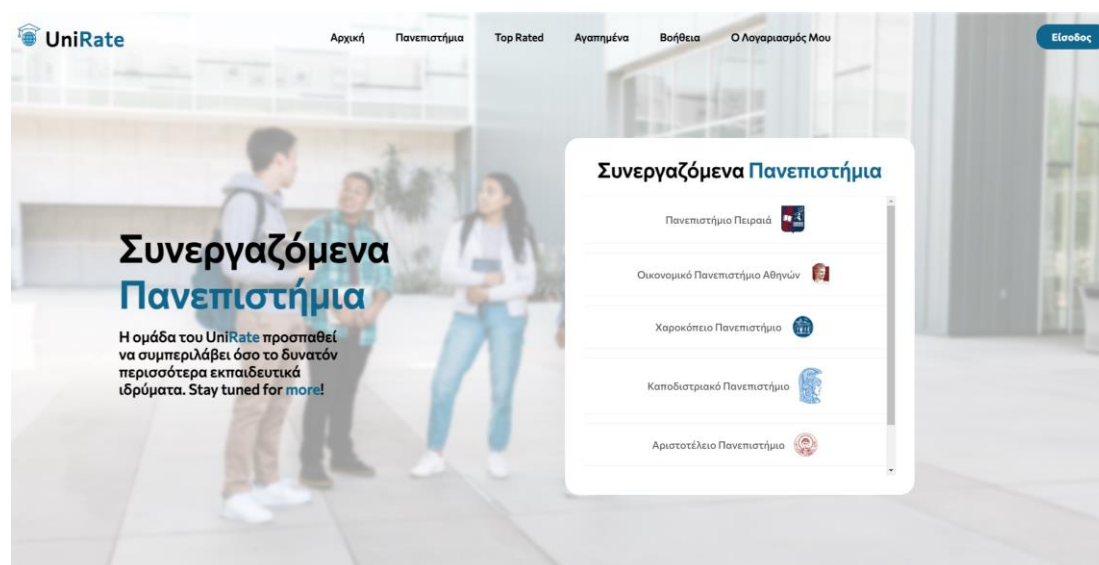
UniRate

Αρχική Πανεπιστήμια Top Rated Αγαπημένα Βοήθεια Ο Λογαριασμός Μου

Είσοδος

Συνεργαζόμενα Πανεπιστήμια

Η ομάδα του UniRate προσπαθεί να συμπεριλάβει όσο το δυνατόν περισσότερα εκπαιδευτικά ιδρύματα. Stay tuned for more!

Συνεργαζόμενα Πανεπιστήμια

Πανεπιστήμιο Πειραιά

Οικονομικό Πανεπιστήμιο Αθηνών

Χαροκόπειο Πανεπιστήμιο

Καποδιστριακό Πανεπιστήμιο

Αριστοτέλειο Πανεπιστήμιο